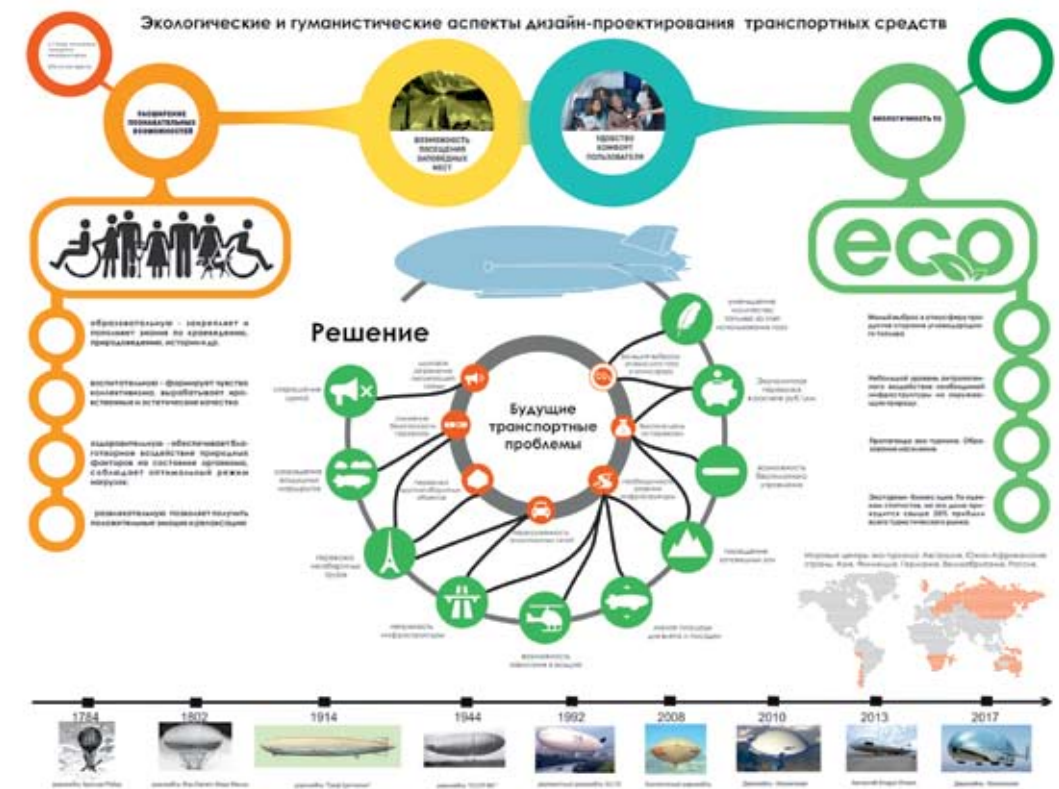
Экологические и гуманистические аспекты дизайн-проектирования транспортных средств

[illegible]

РАСШИРЕНИЕ ПОЗНАВАТЕЛЬНЫХ ВОЗМОЖНОСТЕЙ

ВОЗМОЖНОСТЬ ПОСЕЩЕНИЯ ЗАПОВЕДНЫХ МЕСТ

УДОБСТВО КОМФОРТ ПОЛЬЗОВАТЕЛЯ

ЭКОЛОГИЧНОСТЬ ТС

eco

образовательным - закрепляет и пополняет знания по краеведению, природоведению, истории и др.

воспитательным - формирует чувство коллективизма, вырабатывает нравственные и эстетические качества

оздоровительным - обеспечивает благотворное воздействие природных факторов на состояние организма, соблюдает оптимальный режим нагрузок.

развлекательным позволяет получить положительные эмоции и релаксации

Решение

Будущие транспортные проблемы

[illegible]

1784 1802 1914 1944 1992 2008 2010 2013 2017

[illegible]